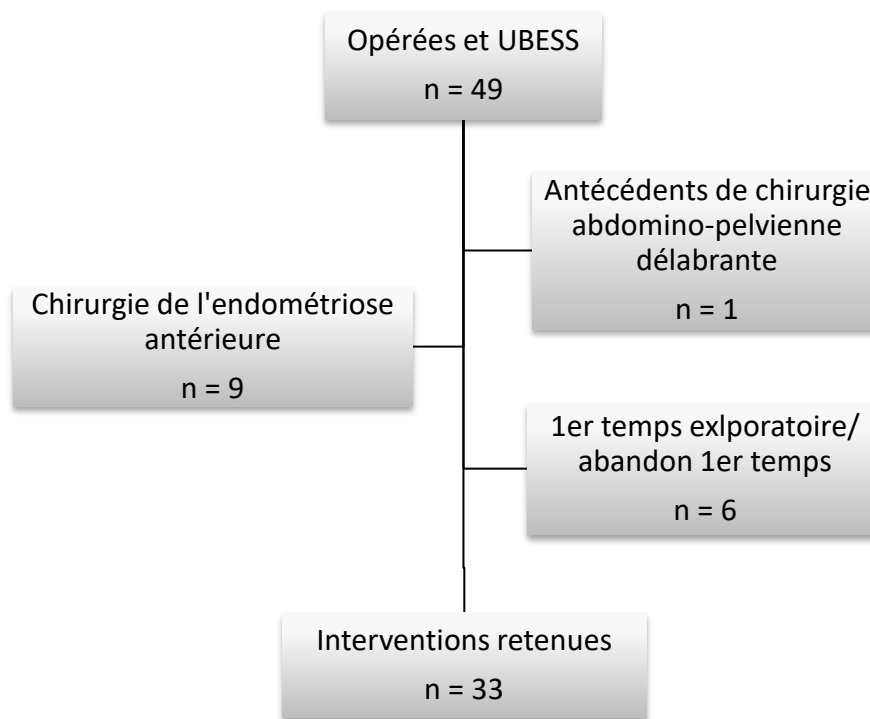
Opérées et UBESS
n = 49

Antécédents de chirurgie abdomino-pelvienne délabrante
n = 1

Chirurgie de l'endométriose antérieure
n = 9

1er temps exlporatoire/ abandon 1er temps
n = 6

Interventions retenues
n = 33